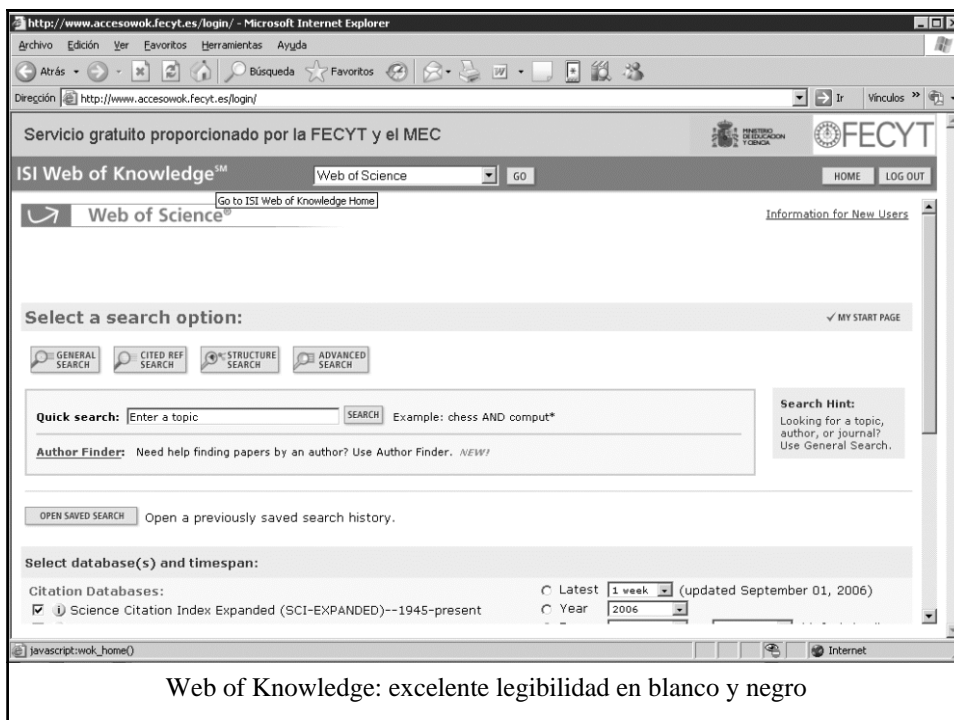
http://www.accesowok.fecyt.es/login/ - Microsoft Internet Explorer

Archivo Edición Ver Favoritos Herramientas Ayuda

Atrás Búsqueda Favoritos

Dirección http://www.accesowok.fecyt.es/login/ Ir Vínculos

Servicio gratuito proporcionado por la FECYT y el MEC

MINISTERIO DE EDUCACIÓN Y CIENCIA FECYT

ISI Web of Knowledge℠ Web of Science GO HOME LOG OUT

Go to ISI Web of Knowledge Home

Web of Science®

Information for New Users

Select a search option:

✓ MY START PAGE

GENERAL SEARCH CITED REF SEARCH STRUCTURE SEARCH ADVANCED SEARCH

Quick search: Enter a topic SEARCH Example: chess AND comput*

Author Finder: Need help finding papers by an author? Use Author Finder. NEW!

Search Hint: Looking for a topic, author, or journal? Use General Search.

OPEN SAVED SEARCH Open a previously saved search history.

Select database(s) and timespan:

Citation Databases:

☑ Science Citation Index Expanded (SCI-EXPANDED)--1945-present

○ Latest 1 week (updated September 01, 2006)

○ Year 2006

javascript:wok_home()

Internet

Web of Knowledge: excelente legibilidad en blanco y negro